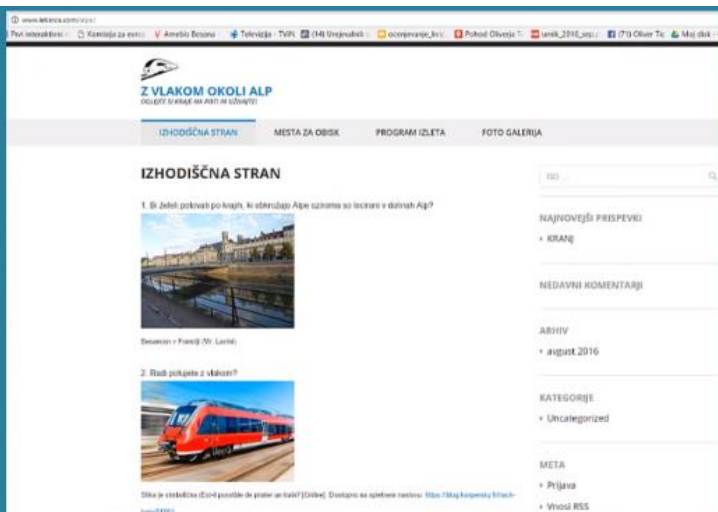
www.lekinca.com/alps/

Pevi interaktivni | Komisija za evro | Amebis Besana | Televizija - TVP | (34) Unejnoticli | ocenjevanje_kv | Pohod Olivenja | unik_2016_sep | (71) Oliver Tic | Moj disk

Z VLAKOM OKOLI ALP
OGLEJTE SI KRAJE NA POTI IN UŽIVAJTE!

IZHODIŠČNA STRAN | MESTA ZA OBISK | PROGRAM IZLETA | FOTO GALERIJA

IZHODIŠČNA STRAN

1. Bi želeli potovati po krajih, ki obkrožajo Alpe oziroma so locirani v dolinah Alp?

Besancon v Franciji (Vir: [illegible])

2. Radi potujete z vlakom?

Slika je sledečica (Esi-il possible de prater un train? [Online]. Dostopno na spletnem naslovu: https://blog.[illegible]

ISKO ...

NAJNOVEJŠI PRISPEVKI
› KRANJ

NEDAVNI KOMENTARJI

ARHIV
› avgust 2016

KATEGORIJE
› Uncategorized

META
› Prijava
› Vnosi RSS